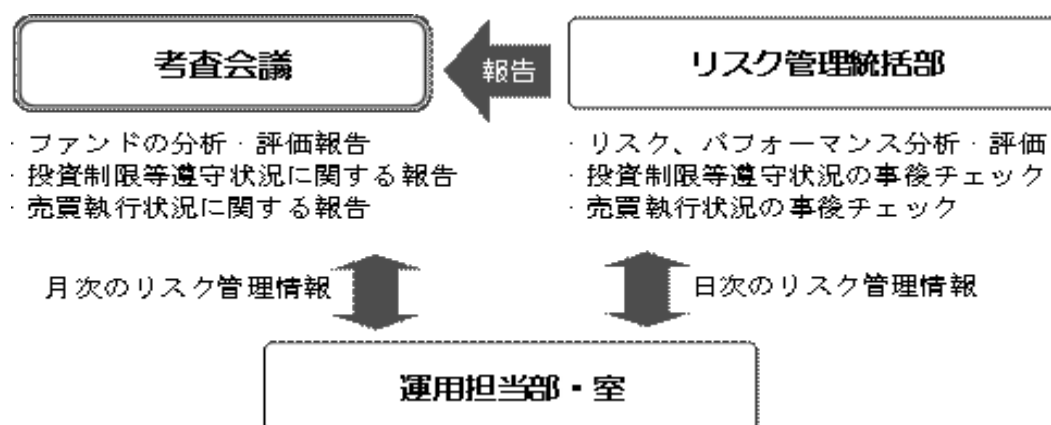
考査会議

報告

リスク管理統括部

・ファンドの分析・評価報告
・投資制限等遵守状況に関する報告
・売買執行状況に関する報告

・リスク、パフォーマンス分析・評価
・投資制限等遵守状況の事後チェック
・売買執行状況の事後チェック

月次のリスク管理情報

日次のリスク管理情報

運用担当部・室